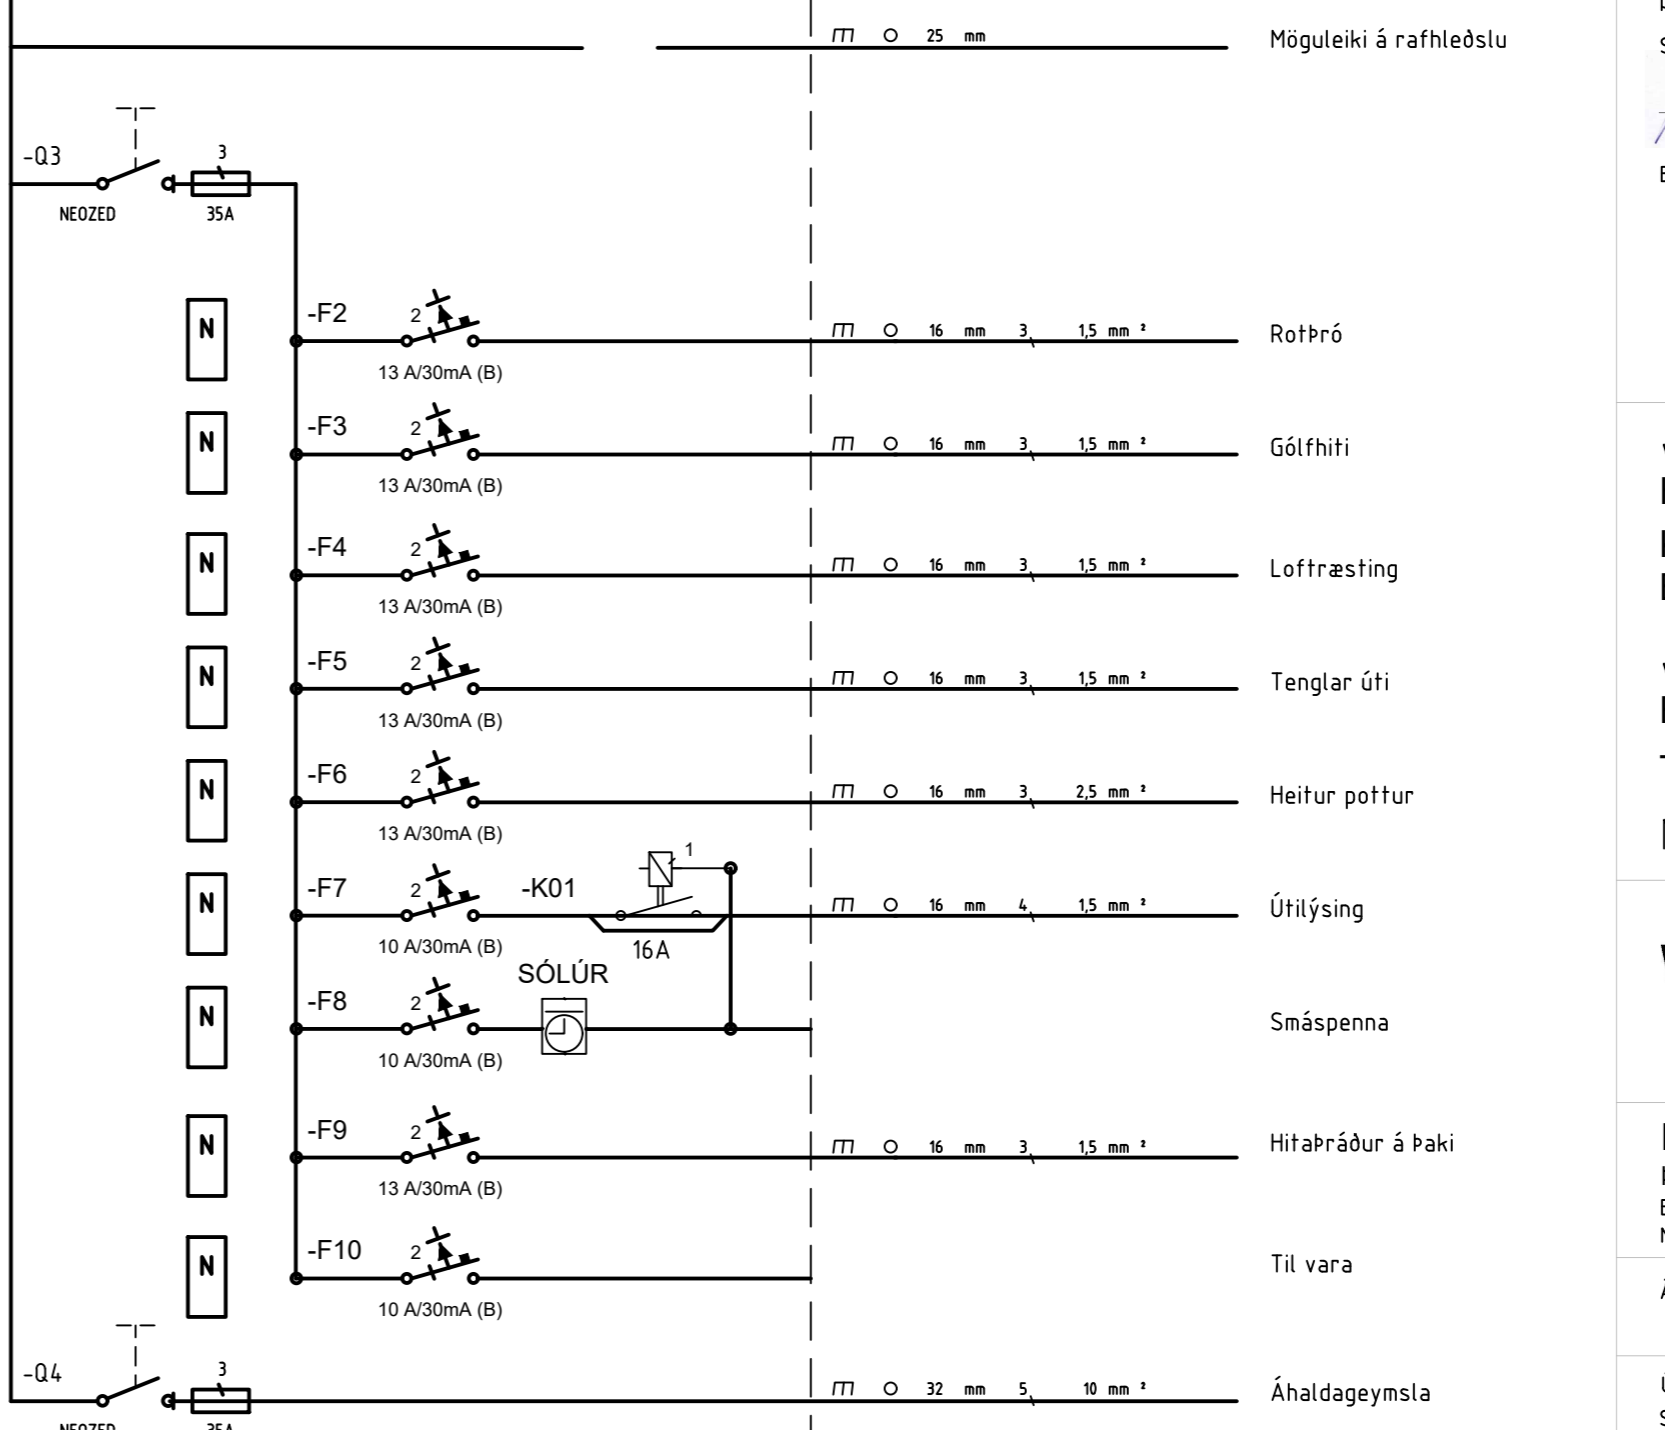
$\sqcap\!\sqcap$ O 25 mm

Möguleiki á rafhleðslu

-Q3
3
NEOZED
35A

N
-F2
2
13 A/30mA (B)
$\sqcap\!\sqcap$ O 16 mm 3 1,5 mm ²
Rotþró

N
-F3
2
13 A/30mA (B)
$\sqcap\!\sqcap$ O 16 mm 3 1,5 mm ²
Gólfhiti

N
-F4
2
13 A/30mA (B)
$\sqcap\!\sqcap$ O 16 mm 3 1,5 mm ²
Loftræsting

N
-F5
2
13 A/30mA (B)
$\sqcap\!\sqcap$ O 16 mm 3 1,5 mm ²
Tenglar úti

N
-F6
2
13 A/30mA (B)
$\sqcap\!\sqcap$ O 16 mm 3 2,5 mm ²
Heitur pottur

N
-F7
2
-K01
1
10 A/30mA (B)
16A
$\sqcap\!\sqcap$ O 16 mm 4 1,5 mm ²
Útilýsing

SÓLÚR
N
-F8
2
10 A/30mA (B)
Smáspenna

N
-F9
2
13 A/30mA (B)
$\sqcap\!\sqcap$ O 16 mm 3 1,5 mm ²
Hitaþráður á þaki

N
-F10
2
10 A/30mA (B)
Til vara

-Q4
3
NEOZED
35A
$\sqcap\!\sqcap$ O 32 mm 5 10 mm ²
Áhaldageymsla